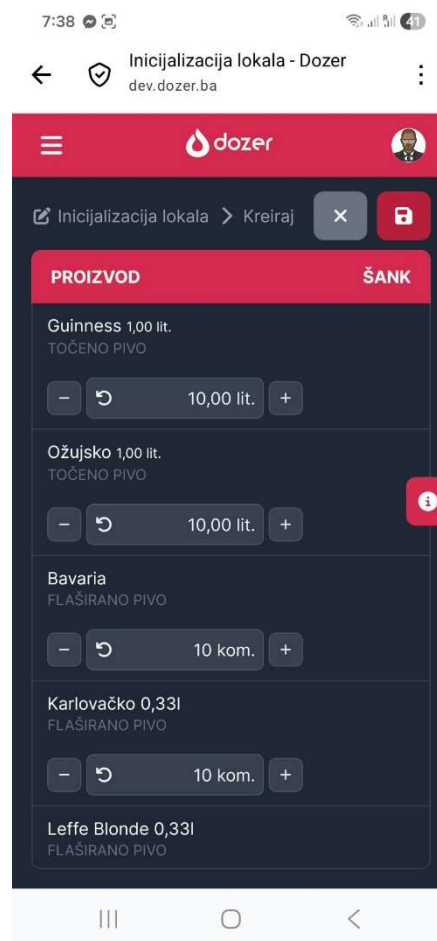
7:38

41

Inicijalizacija lokala - Dozer
dev.dozer.ba

dozer

Inicijalizacija lokala > Kreiraj

PROIZVOD

ŠANK

Guinness 1,00 lit.
TOČENO PIVO

10,00 lit.

Ožujsko 1,00 lit.
TOČENO PIVO

10,00 lit.

Bavaria
FLAŠIRANO PIVO

10 kom.

Karlovačko 0,33l
FLAŠIRANO PIVO

10 kom.

Leffe Blonde 0,33l
FLAŠIRANO PIVO